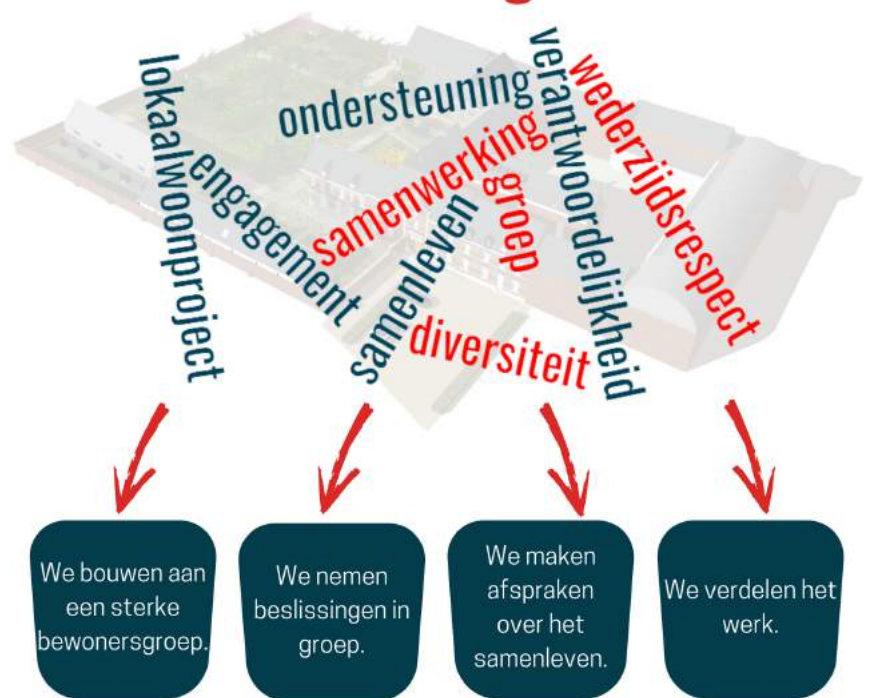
lokaalwoonproject
engagement
ondersteuning
samenwerking
samenleven
groep
verantwoordelijkheid
wederzijdsrespect
diversiteit

We bouwen aan een sterke bewonersgroep.

We nemen beslissingen in groep.

We maken afspraken over het samenleven.

We verdelen het werk.